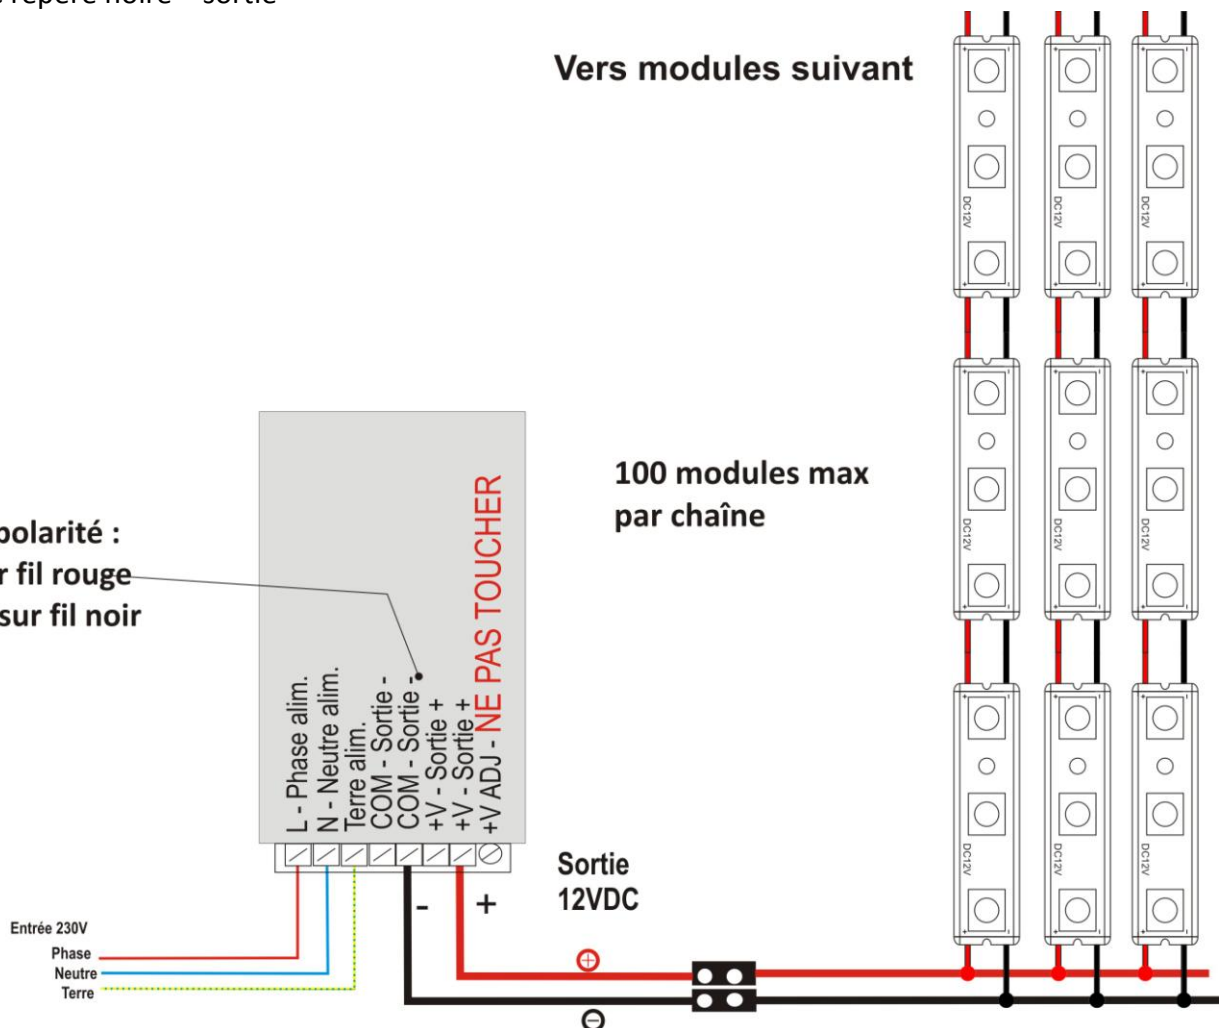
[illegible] repère noire = sortie

Vers modules suivant

100 modules max par chaîne

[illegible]polarité :
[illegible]r fil rouge
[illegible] sur fil noir

L - Phase alim.
N - Neutre alim.
Terre alim.
COM - Sortie -
COM - Sortie -
+V - Sortie +
+V - Sortie +
+V ADJ - NE PAS TOUCHER

DC12V
DC12V
DC12V
DC12V
DC12V
DC12V
DC12V
DC12V
DC12V

Sortie
12VDC

-
+

Entrée 230V
Phase
Neutre
Terre

⊕
⊖